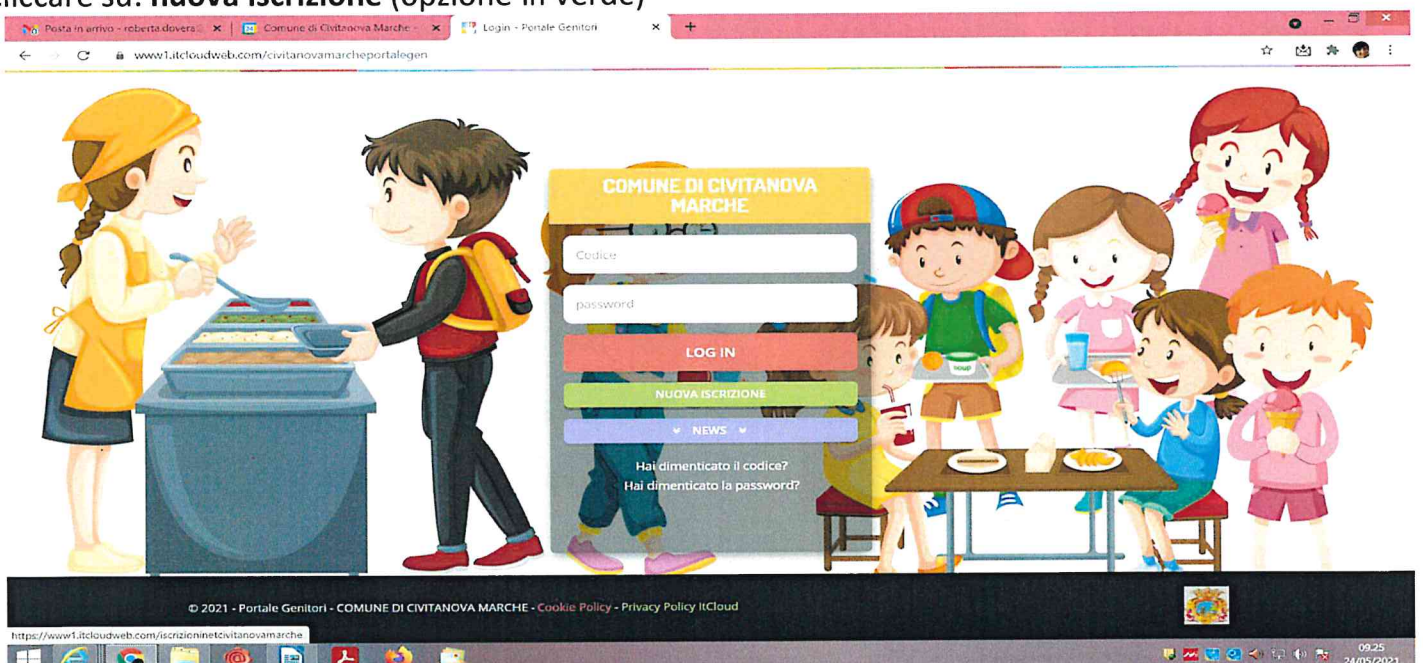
cliccare su: **nuova iscrizione** (opzione in verde)

Posta in arrivo - roberta.dovera | Comune di Civitanova Marche | Login - Portale Genitori

www1.itcloudweb.com/civitanovamarcheportalegen

COMUNE DI CIVITANOVA MARCHE

Codice

password

LOG IN

NUOVA ISCRIZIONE

NEWS

Hai dimenticato il codice?
Hai dimenticato la password?

soup

© 2021 - Portale Genitori - COMUNE DI CIVITANOVA MARCHE - Cookie Policy - Privacy Policy ItCloud

https://www1.itcloudweb.com/iscrizioninetcivitanovamarche

09.25
24/05/2021